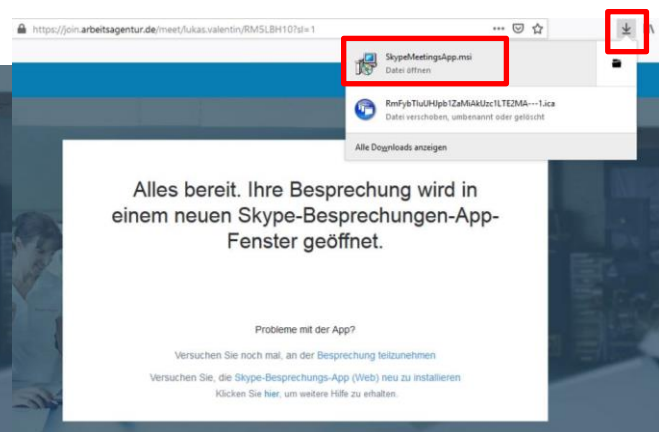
https://join.arbeitsagentur.de/meet/lukas.valentin/RMSLBH10?sl=1

•••

SkypeMeetingsApp.msi
Datei öffnen

RmFybTluUHJpb1ZaMiAkUzc1LTE2MA---1.ica
Datei verschoben, umbenannt oder gelöscht

Alle Downloads anzeigen

Alles bereit. Ihre Besprechung wird in einem neuen Skype-Besprechungen-App-Fenster geöffnet.

Probleme mit der App?

Versuchen Sie noch mal, an der Besprechung teilzunehmen

Versuchen Sie, die Skype-Besprechungs-App (Web) neu zu installieren

Klicken Sie hier, um weitere Hilfe zu erhalten.